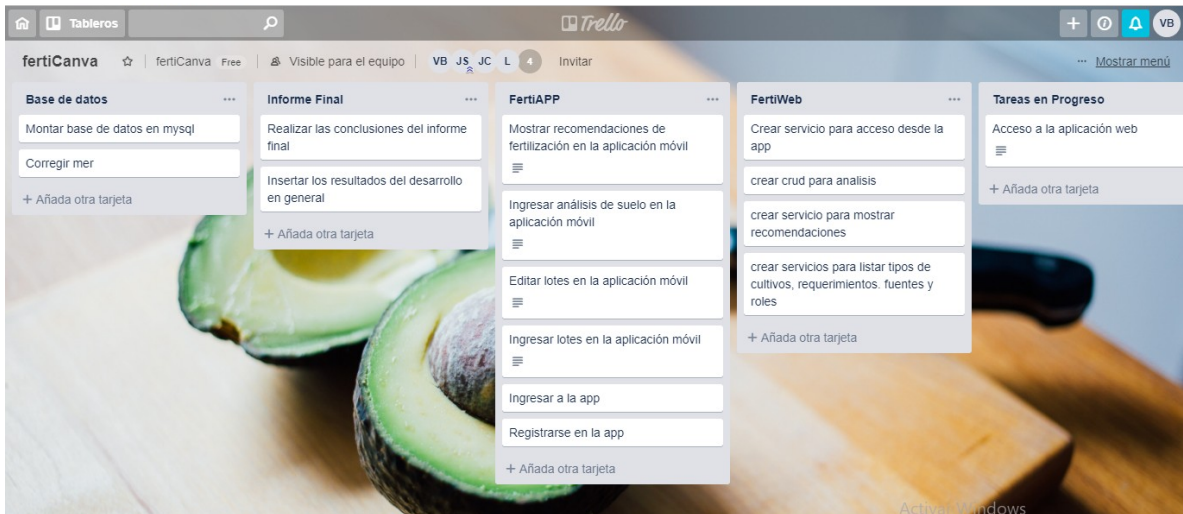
Tableros

Trello

+ VB

fertiCanva ☆ | fertiCanva Free | Visible para el equipo | VB JS JC L 4 Invitar

··· Mostrar menú

Base de datos ···

Montar base de datos en mysql

Corregir mer

+ Añada otra tarjeta

Informe Final ···

Realizar las conclusiones del informe final

Insertar los resultados del desarrollo en general

+ Añada otra tarjeta

FertiAPP ···

Mostrar recomendaciones de fertilización en la aplicación móvil

Ingresar análisis de suelo en la aplicación móvil

Editar lotes en la aplicación móvil

Ingresar lotes en la aplicación móvil

Ingresar a la app

Registrarse en la app

+ Añada otra tarjeta

FertiWeb ···

Crear servicio para acceso desde la app

crear crud para analisis

crear servicio para mostrar recomendaciones

crear servicios para listar tipos de cultivos, requerimientos. fuentes y roles

+ Añada otra tarjeta

Tareas en Progreso

Acceso a la aplicación web

+ Añada otra tarjeta

Activar Windows